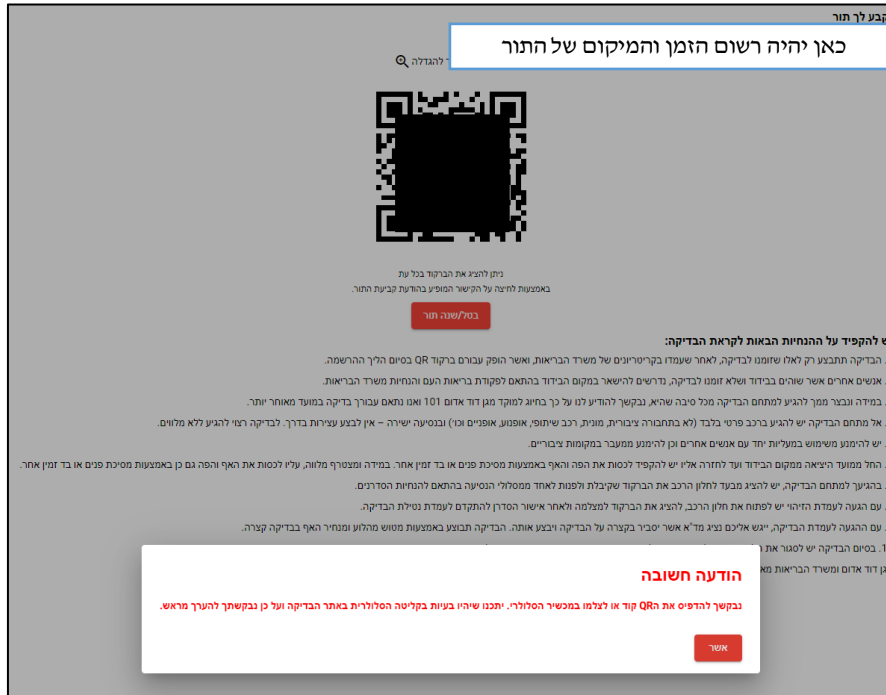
קבע לך תור

כאן יהיה רשום הזמן והמיקום של התור

להגדלה

ניתן להציג את הברקוד בכל עת
באמצעות לחיצה על הקישור המופיע בהודעת קביעת התור.

בטל/שנה תור

יש להקפיד על ההנחיות הבאות לקראת הבדיקה:
. הבדיקה תתבצע רק לאלו שזומנו לבדיקה, לאחר שעמדו בקריטריונים של משרד הבריאות, ואשר הופק עבורם ברקוד QR בסיום הליך ההרשמה.
. אנשים אחרים אשר שוהים בבידוד ושלא זומנו לבדיקה, נדרשים להישאר במקום הבידוד בהתאם לפקודת בריאות העם והנחיות משרד הבריאות.
. במידה ובצרו ממך להגיע למתחם הבדיקה מכל סיבה שהיא, נבקשך להודיע לנו על כך בחיוג למוקד מגן דוד אדום 101 ואנו נתאם עבורך בדיקה במועד מאוחר יותר.
. אל מתחם הבדיקה יש להגיע ברכב פרטי בלבד (לא בתחבורה ציבורית, מונית, רכב שיתופי, אופנוע, אופניים וכו') ובנסיעה ישירה – אין לבצע עצירות בדרך. לבדיקה רצוי להגיע ללא מלווים.
. יש להימנע משימוש במעליות יחד עם אנשים אחרים וכן להימנע ממעבר במקומות ציבוריים.
. החל ממועד היציאה ממקום הבידוד ועד לחזרה אליו יש להקפיד לכסות את הפה והאף באמצעות מסיכת פנים או בד זמין אחר. במידה ומצטרף מלווה, עליו לכסות את האף והפה גם כן באמצעות מסיכת פנים או בד זמין אחר.
. בהגיעך למתחם הבדיקה, יש להציג מבעד לחלון הרכב את הברקוד שקיבלת ולפנות לאחד ממסלולי הנסיעה בהתאם להנחיות הסדרנים.
. עם הגעה לעמדת הזיהוי יש לפתוח את חלון הרכב, להציג את הברקוד למצלמה ולאחר אישור הסדרן להתקדם לעמדת נטילת הבדיקה.
. עם ההגעה לעמדת הבדיקה, ייגש אליכם נציג מד"א אשר יסביר בקצרה על הבדיקה ויבצע אותה. הבדיקה תבוצע באמצעות מטוש מהלוע ומנחיר האף בבדיקה קצרה.
1. בסיום הבדיקה יש לסגור את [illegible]
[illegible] גן דוד אדום ומשרד הבריאות מא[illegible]

הודעה חשובה

נבקשך להדפיס את הQR קוד או לצלמו במכשיר הסלולרי. יתכנו שיהיו בעיות בקליטה הסלולרית באתר הבדיקה ועל כן נבקשתך להערך מראש.

אשר